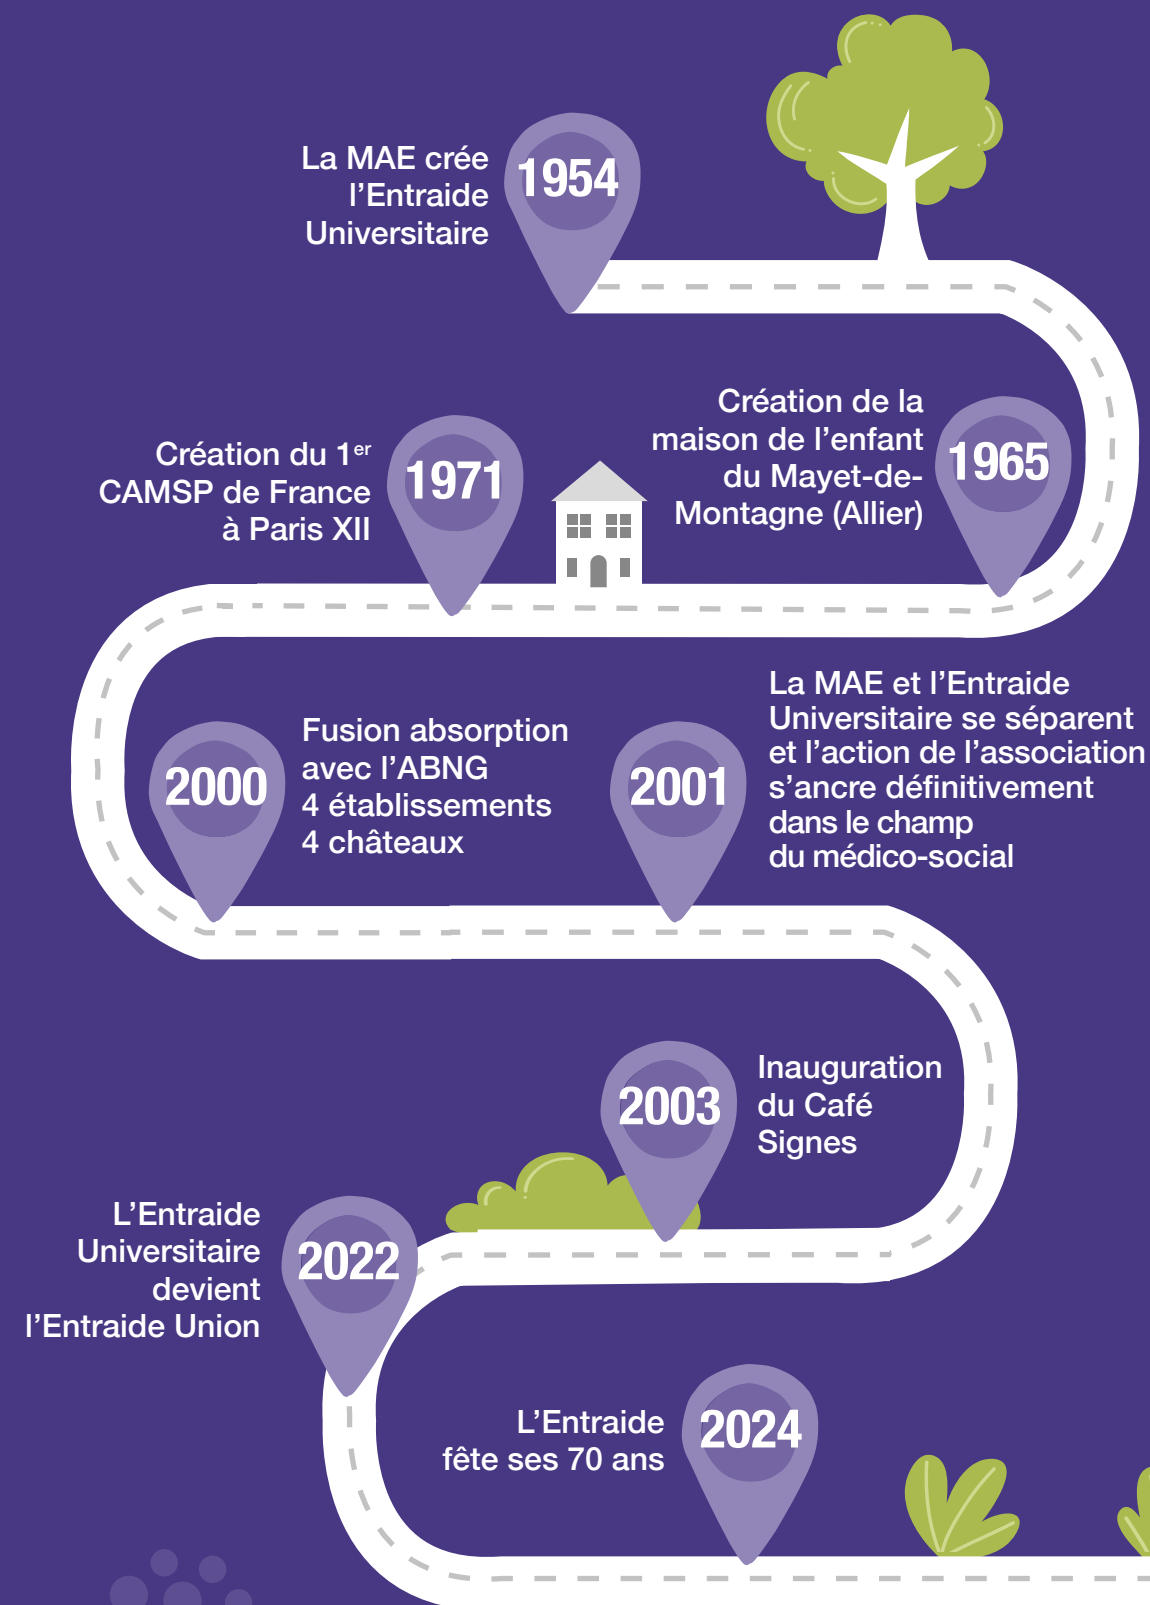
La MAE crée l’Entraide Universitaire

1954

Création du 1$^{er}$ CAMSP de France à Paris XII

1971

Création de la maison de l’enfant du Mayet-de-Montagne (Allier)

1965

2000

Fusion absorption avec l’ABNG
4 établissements
4 châteaux

2001

La MAE et l’Entraide Universitaire se séparent et l’action de l’association s’ancre définitivement dans le champ du médico-social

2003

Inauguration du Café Signes

L’Entraide Universitaire devient l’Entraide Union

2022

L’Entraide fête ses 70 ans

2024